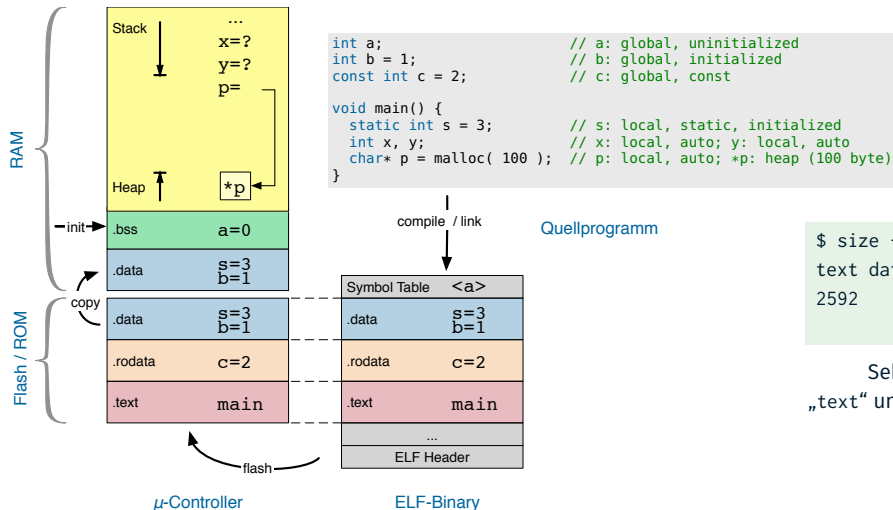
RAM

Stack
...
x=?
y=?
p=

Heap
*p

init
.bss
a=0

.data
s=3
b=1

copy

Flash / ROM

.data
s=3
b=1

.rodata
c=2

.text
main

flash

μ-Controller

int a; // a: global, uninitialized
int b = 1; // b: global, initialized
const int c = 2; // c: global, const

void main() {
static int s = 3; // s: local, static, initialized
int x, y; // x: local, auto; y: local, auto
char* p = malloc( 100 ); // p: local, auto; *p: heap (100 byte)
}

compile / link

Quellprogramm

Symbol Table <a>
.data
s=3
b=1
.rodata
c=2
.text
main
...
ELF Header

ELF-Binary

$ size
text dat
2592

Sel
„text“ un